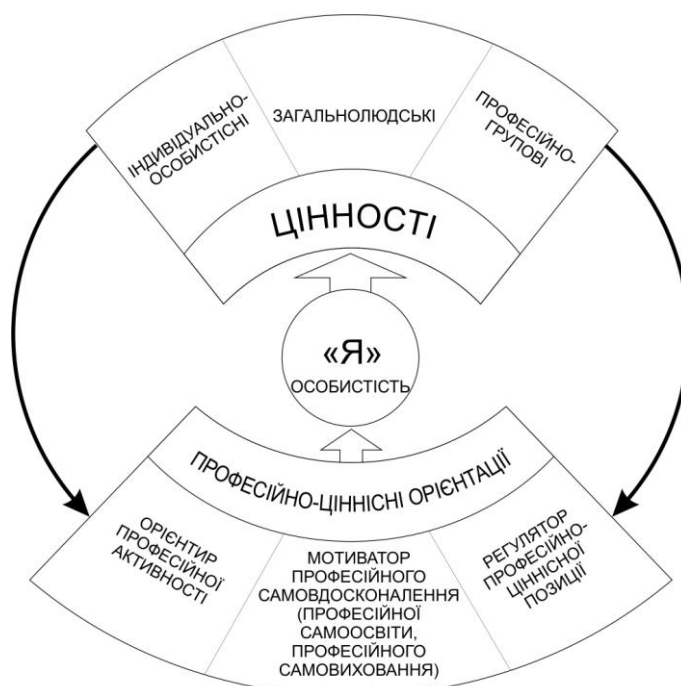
ІНДИВІДУАЛЬНО-ОСОБИСТІСНІ

ЗАГАЛЬНОЛЮДСЬКІ

ПРОФЕСІЙНО-ГРУПОВІ

ЦІННОСТІ

«Я»
ОСОБИСТІСТЬ

ПРОФЕСІЙНО-ЦІННІСНІ ОРІЄНТАЦІЇ

ОРІЄНТИР ПРОФЕСІЙНОЇ АКТИВНОСТІ

МОТИВАТОР ПРОФЕСІЙНОГО САМОВДОСКОНАЛЕННЯ (ПРОФЕСІЙНОЇ САМООСВІТИ, ПРОФЕСІЙНОГО САМОВИХОВАННЯ)

РЕГУЛЯТОР ПРОФЕСІЙНО-ЦІННІСНОЇ ПОЗИЦІЇ